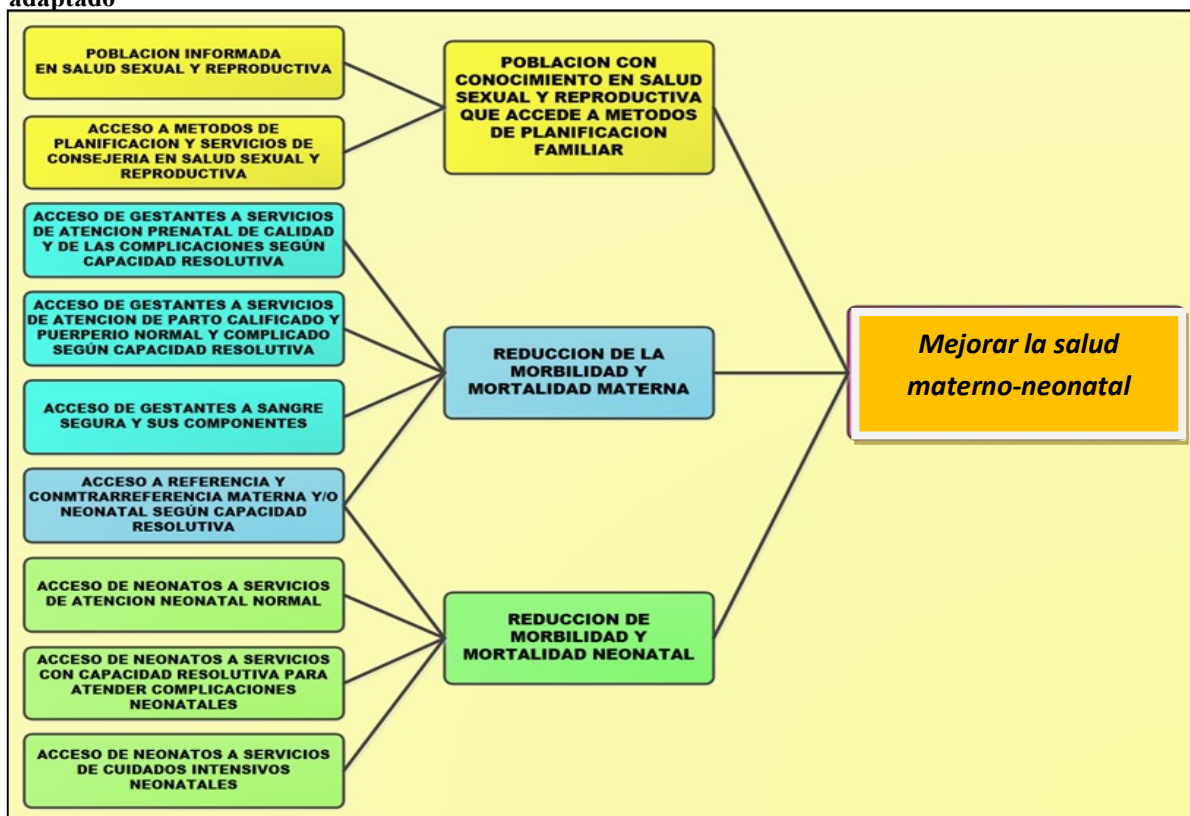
adaptado

POBLACION INFORMADA EN SALUD SEXUAL Y REPRODUCTIVA

ACCESO A METODOS DE PLANIFICACION Y SERVICIOS DE CONSEJERIA EN SALUD SEXUAL Y REPRODUCTIVA

ACCESO DE GESTANTES A SERVICIOS DE ATENCION PRENATAL DE CALIDAD Y DE LAS COMPLICACIONES SEGÚN CAPACIDAD RESOLUTIVA

ACCESO DE GESTANTES A SERVICIOS DE ATENCION DE PARTO CALIFICADO Y PUERPERIO NORMAL Y COMPLICADO SEGÚN CAPACIDAD RESOLUTIVA

ACCESO DE GESTANTES A SANGRE SEGURA Y SUS COMPONENTES

ACCESO A REFERENCIA Y CONMTRARREFERENCIA MATERNA Y/O NEONATAL SEGÚN CAPACIDAD RESOLUTIVA

ACCESO DE NEONATOS A SERVICIOS DE ATENCION NEONATAL NORMAL

ACCESO DE NEONATOS A SERVICIOS CON CAPACIDAD RESOLUTIVA PARA ATENDER COMPLICACIONES NEONATALES

ACCESO DE NEONATOS A SERVICIOS DE CUIDADOS INTENSIVOS NEONATALES

POBLACION CON CONOCIMIENTO EN SALUD SEXUAL Y REPRODUCTIVA QUE ACCEDE A METODOS DE PLANIFICACION FAMILIAR

REDUCCION DE LA MORBILIDAD Y MORTALIDAD MATERNA

REDUCCION DE MORBILIDAD Y MORTALIDAD NEONATAL

Mejorar la salud materno-neonatal